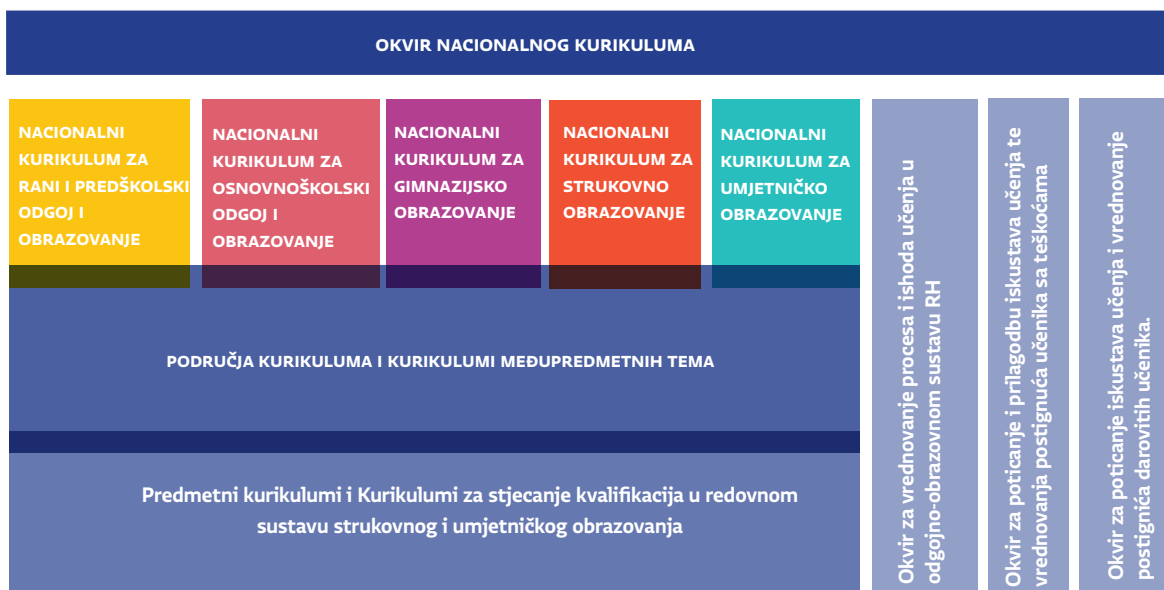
OKVIR NACIONALNOG KURIKULUMA

NACIONALNI KURIKULUM ZA RANI I PREDŠKOLSKI ODGOJ I OBRAZOVANJE

NACIONALNI KURIKULUM ZA OSNOVNOŠKOLSKI ODGOJ I OBRAZOVANJE

NACIONALNI KURIKULUM ZA GIMNAZIJSKO OBRAZOVANJE

NACIONALNI KURIKULUM ZA STRUKOVNO OBRAZOVANJE

NACIONALNI KURIKULUM ZA UMJETNIČKO OBRAZOVANJE

PODRUČJA KURIKULUMA I KURIKULUMI MEĐUPREDMETNIH TEMA

Predmetni kurikulumi i Kurikulumi za stjecanje kvalifikacija u redovnom sustavu strukovnog i umjetničkog obrazovanja

Okvir za vrednovanje procesa i ishoda učenja u odgojno-obrazovnom sustavu RH

Okvir za poticanje i prilagodbu iskustava učenja te vrednovanja postignuća učenika sa teškoćama

Okvir za poticanje iskustava učenja i vrednovanje postignića darovitih učenika.